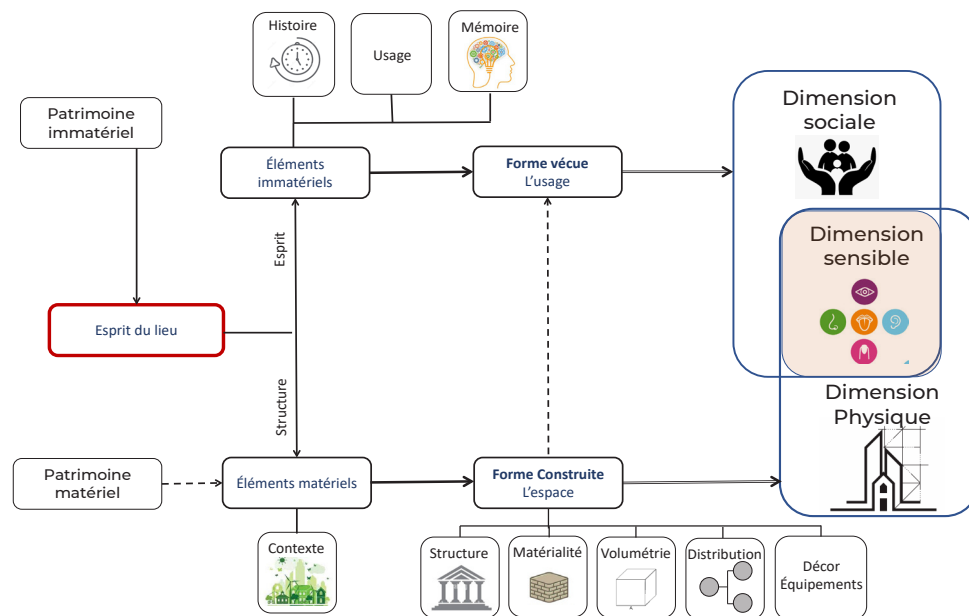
Histoire

Usage

Mémoire

Patrimoine immatériel

Éléments immatériels

Forme vécue
L'usage

Dimension sociale

Dimension sensible

Esprit

Esprit du lieu

Structure

Dimension Physique

Patrimoine matériel

Éléments matériels

Forme Construite
L'espace

Contexte

Structure

Matérialité

Volumétrie

Distribution

Décor
Équipements